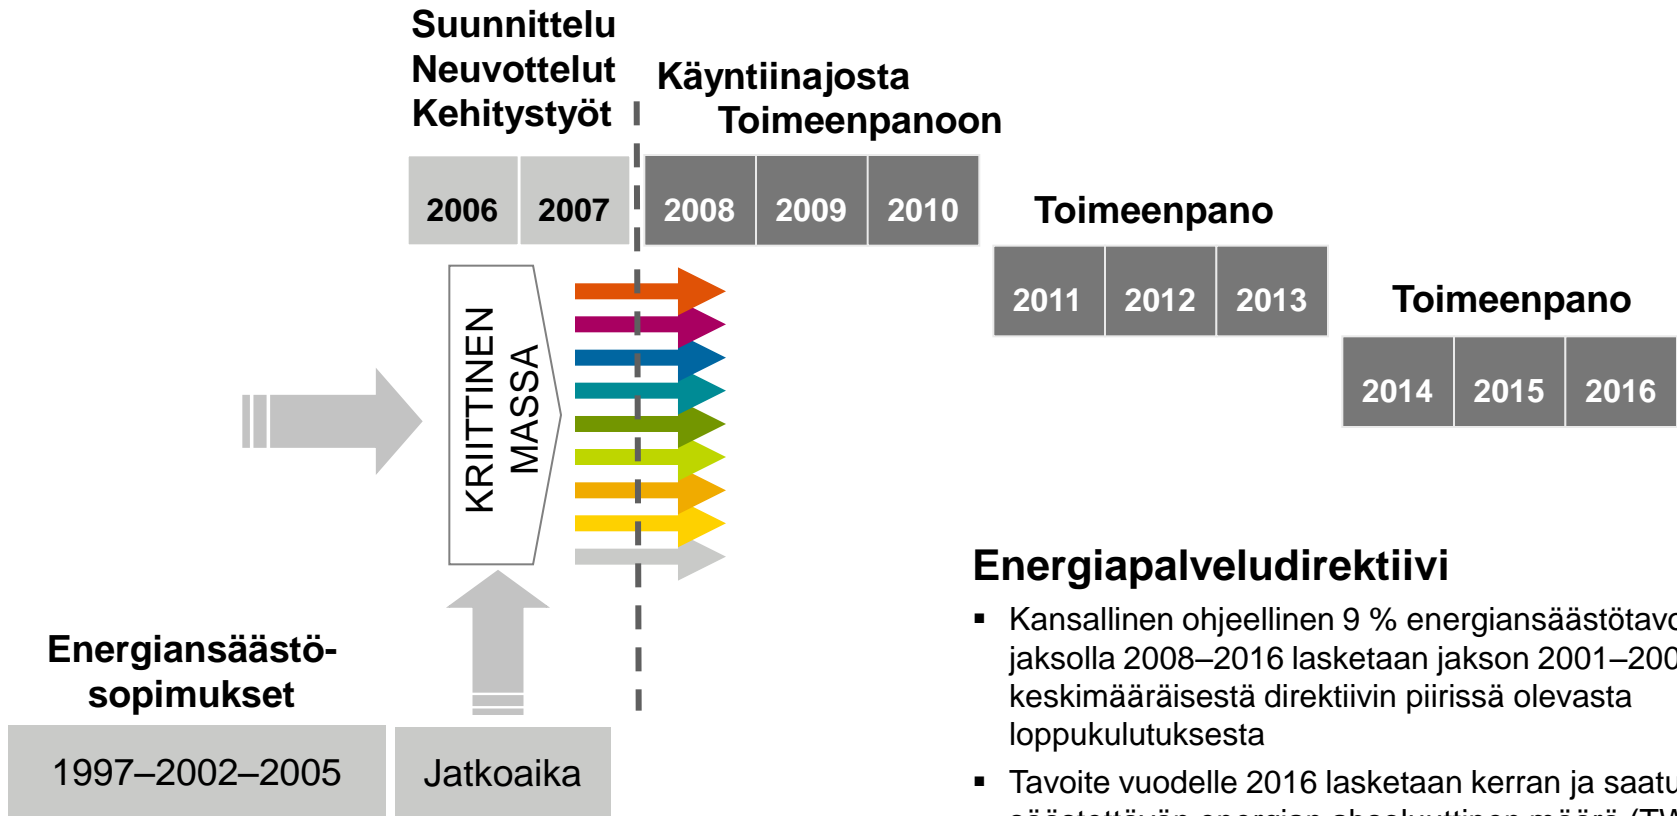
Suunnittelu
Neuvottelut
Kehitystyöt

Käyntiinajosta
Toimeenpanoon

| 2006 | 2007 | 2008 | 2009 | 2010 |
|---|---|---|---|---|

Toimeenpano

| 2011 | 2012 | 2013 |
|---|---|---|

Toimeenpano

| 2014 | 2015 | 2016 |
|---|---|---|

KRIITTINEN MASSA

Energiansäästösopimukset

1997–2002–2005

Jatkoaika

Energiapalveludirektiivi

▪ Kansallinen ohjeellinen 9 % energiansäästötavo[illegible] jaksolla 2008–2016 lasketaan jakson 2001–200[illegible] keskimääräisestä direktiivin piirissä olevasta loppukulutuksesta

▪ Tavoite vuodelle 2016 lasketaan kerran ja saatu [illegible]